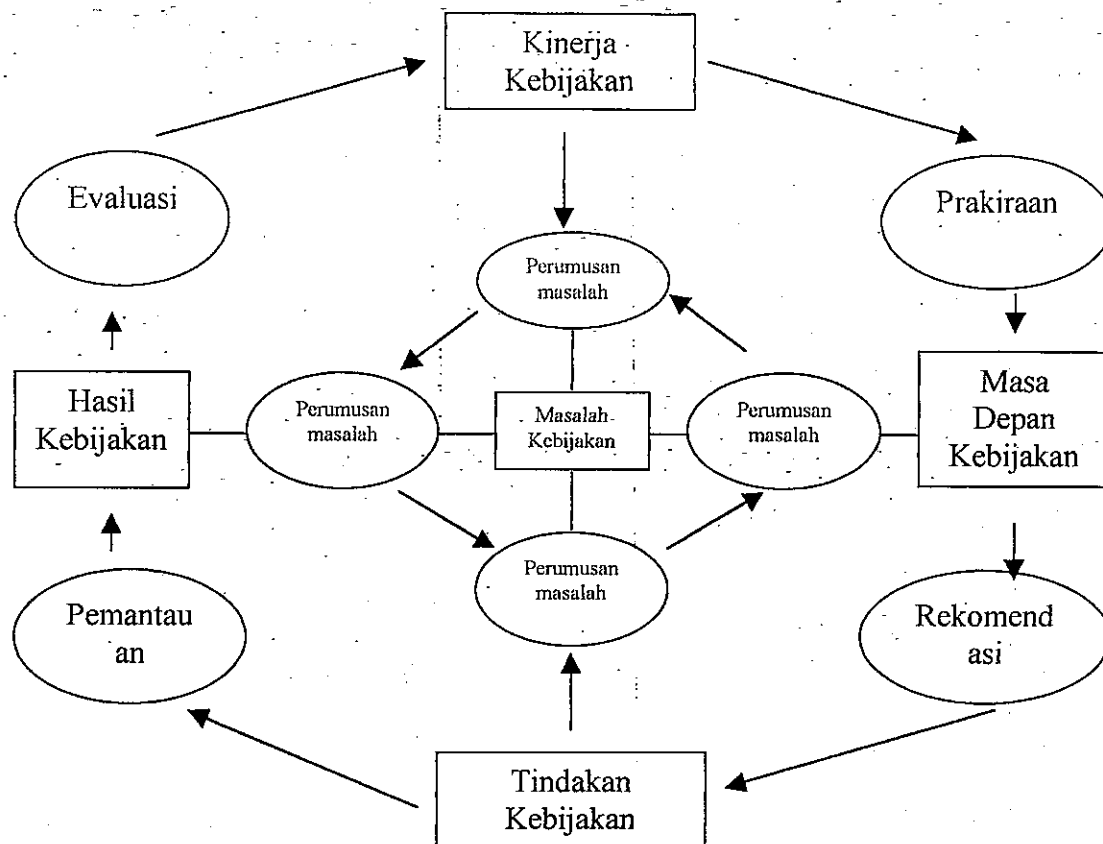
Kinerja Kebijakan

Evaluasi

Prakiraan

Perumusan masalah

Hasil Kebijakan

Perumusan masalah

Masalah Kebijakan

Perumusan masalah

Masa Depan Kebijakan

Perumusan masalah

Pemantau an

Rekomend asi

Tindakan Kebijakan